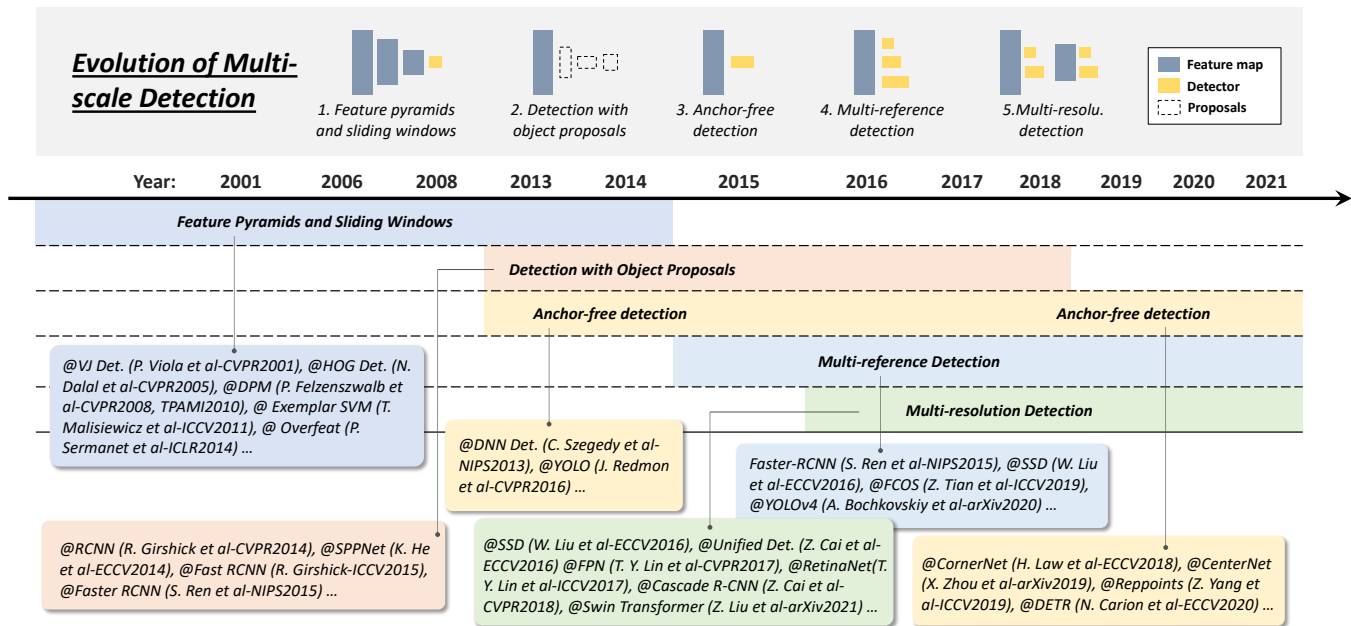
Evolution of Multi-scale Detection

1. Feature pyramids and sliding windows

2. Detection with object proposals

3. Anchor-free detection

4. Multi-reference detection

5.Multi-resolu. detection

Feature map
Detector
Proposals

Year: 2001 2006 2008 2013 2014 2015 2016 2017 2018 2019 2020 2021

Feature Pyramids and Sliding Windows

Detection with Object Proposals

Anchor-free detection

Anchor-free detection

Multi-reference Detection

Multi-resolution Detection

@VJ Det. (P. Viola et al-CVPR2001), @HOG Det. (N. Dalal et al-CVPR2005), @DPM (P. Felzenszwalb et al-CVPR2008, TPAMI2010), @ Exemplar SVM (T. Malisiewicz et al-ICCV2011), @ Overfeat (P. Sermanet et al-ICLR2014) …

@DNN Det. (C. Szegedy et al-NIPS2013), @YOLO (J. Redmon et al-CVPR2016) …

Faster-RCNN (S. Ren et al-NIPS2015), @SSD (W. Liu et al-ECCV2016), @FCOS (Z. Tian et al-ICCV2019), @YOLOv4 (A. Bochkovskiy et al-arXiv2020) …

@RCNN (R. Girshick et al-CVPR2014), @SPPNet (K. He et al-ECCV2014), @Fast RCNN (R. Girshick-ICCV2015), @Faster RCNN (S. Ren et al-NIPS2015) …

@SSD (W. Liu et al-ECCV2016), @Unified Det. (Z. Cai et al-ECCV2016) @FPN (T. Y. Lin et al-CVPR2017), @RetinaNet(T. Y. Lin et al-ICCV2017), @Cascade R-CNN (Z. Cai et al-CVPR2018), @Swin Transformer (Z. Liu et al-arXiv2021) …

@CornerNet (H. Law et al-ECCV2018), @CenterNet (X. Zhou et al-arXiv2019), @Reppoints (Z. Yang et al-ICCV2019), @DETR (N. Carion et al-ECCV2020) …